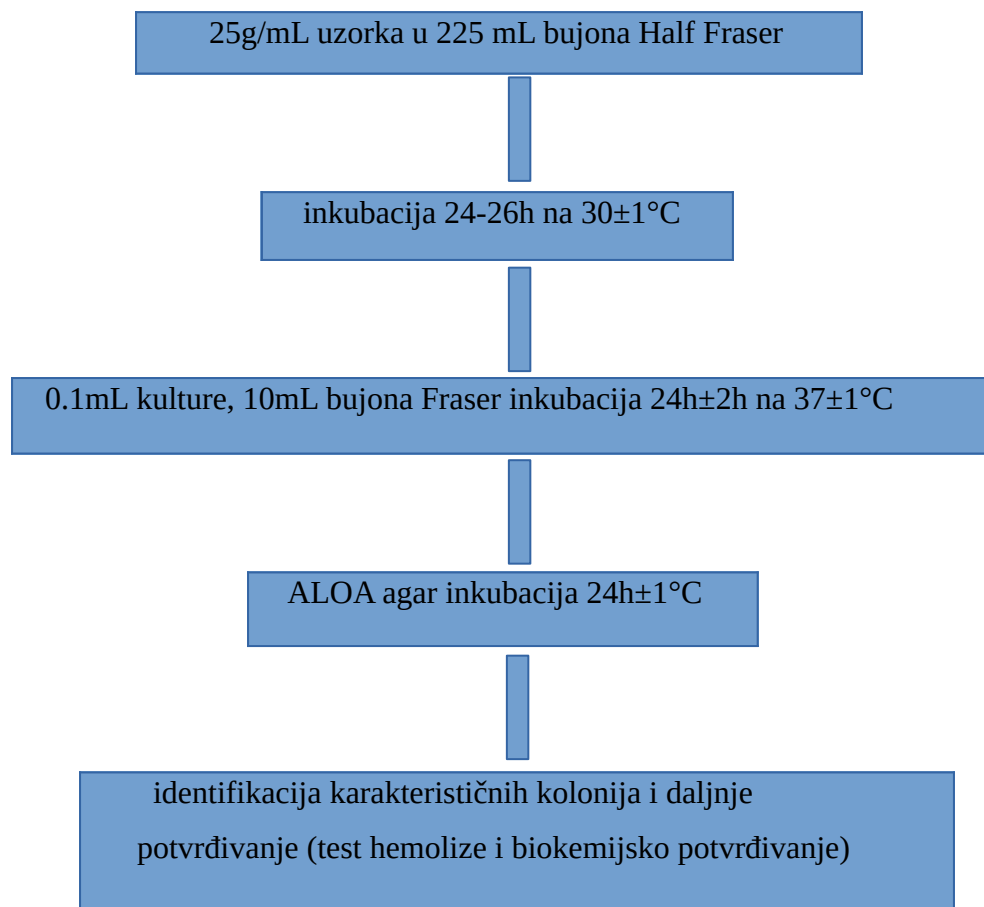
25g/mL uzorka u 225 mL bujona Half Fraser

inkubacija 24-26h na 30±1°C

0.1mL kulture, 10mL bujona Fraser inkubacija 24h±2h na 37±1°C

ALOA agar inkubacija 24h±1°C

identifikacija karakterističnih kolonija i daljnje potvrđivanje (test hemolize i biokemijsko potvrđivanje)